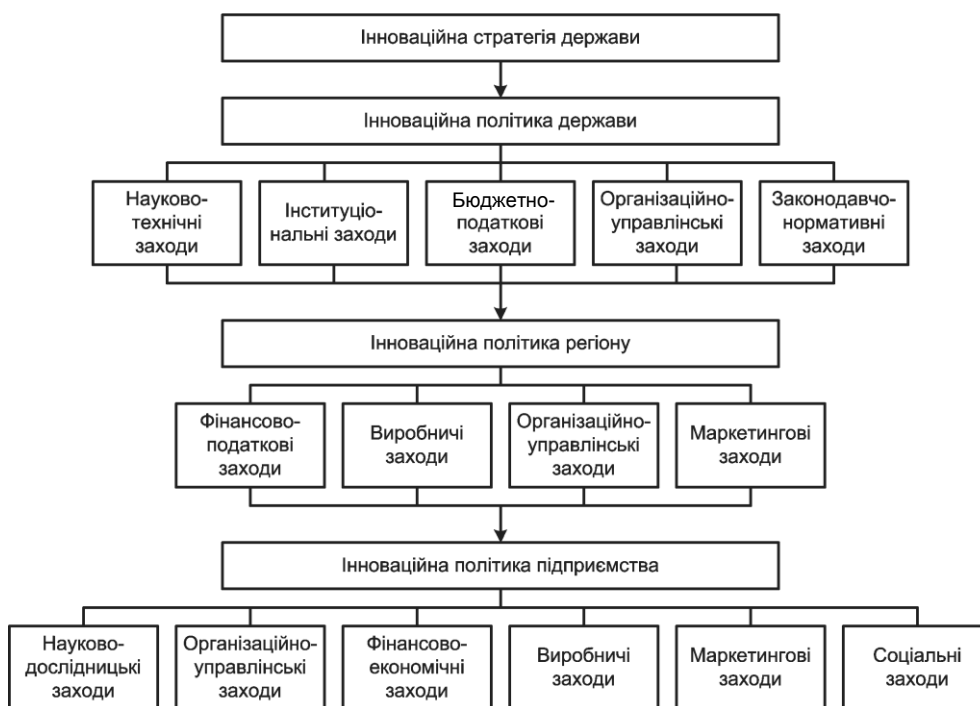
Інноваційна стратегія держави

Інноваційна політика держави

Науково-технічні заходи

Інституціональні заходи

Бюджетно-податкові заходи

Організаційно-управлінські заходи

Законодавчо-нормативні заходи

Інноваційна політика регіону

Фінансово-податкові заходи

Виробничі заходи

Організаційно-управлінські заходи

Маркетингові заходи

Інноваційна політика підприємства

Науково-дослідницькі заходи

Організаційно-управлінські заходи

Фінансово-економічні заходи

Виробничі заходи

Маркетингові заходи

Соціальні заходи